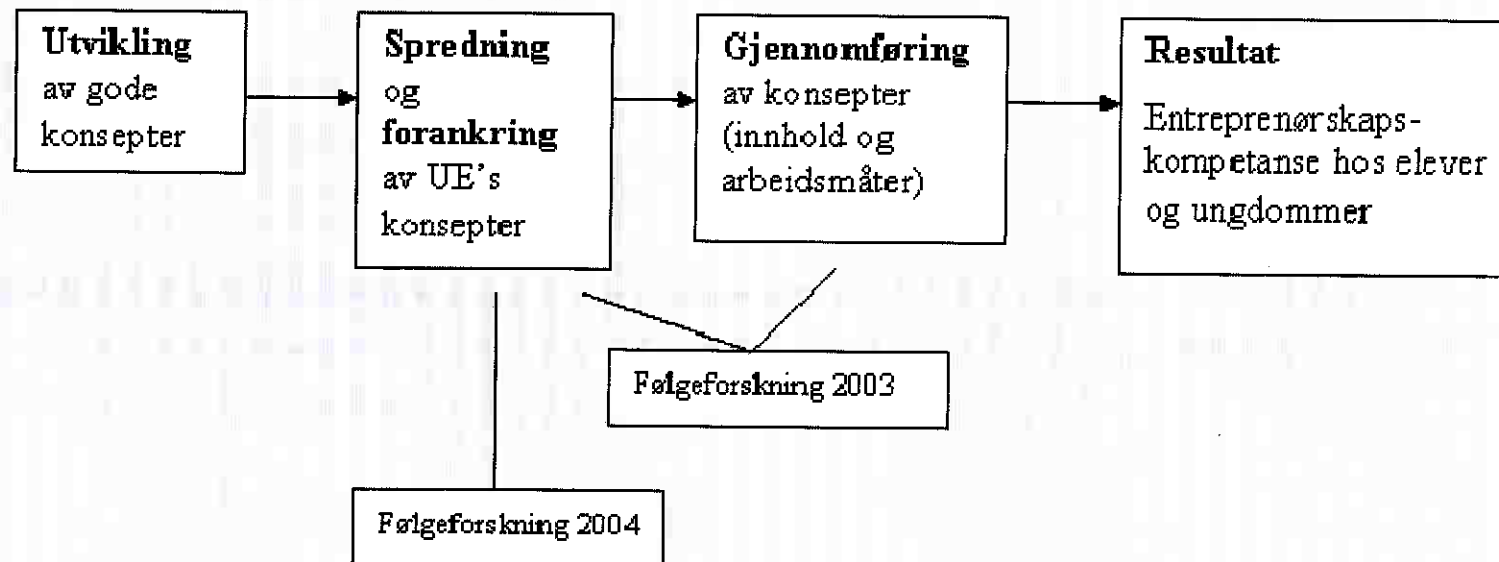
Utvikling av gode konsepter

Spredning og forankring av UE's konsepter

Gjennomføring av konsepter (innhold og arbeidsmåter)

Resultat

Entreprenørskaps-kompetanse hos elever og ungdommer

Følgeforskning 2003

Følgeforskning 2004